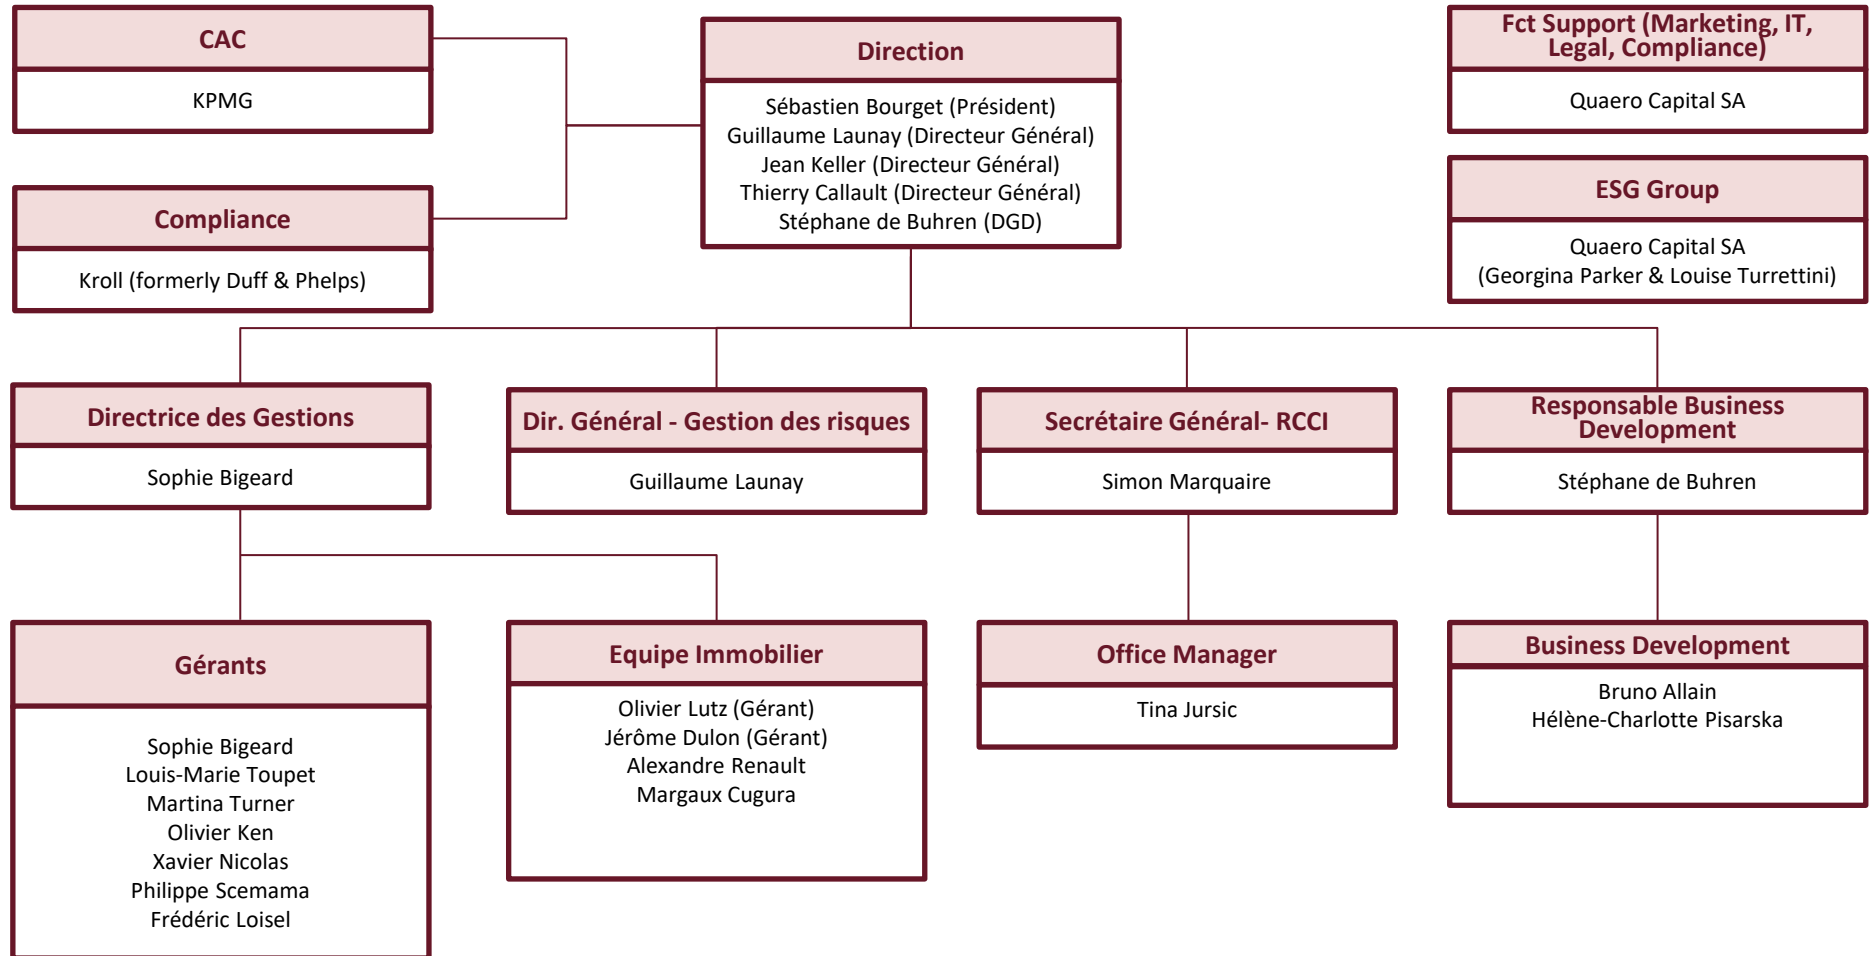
CAC
KPMG

Compliance
Kroll (formerly Duff & Phelps)

Direction
Sébastien Bourget (Président)
Guillaume Launay (Directeur Général)
Jean Keller (Directeur Général)
Thierry Callault (Directeur Général)
Stéphane de Buhren (DGD)

Fct Support (Marketing, IT, Legal, Compliance)
Quaero Capital SA

ESG Group
Quaero Capital SA
(Georgina Parker & Louise Turrettini)

Directrice des Gestions
Sophie Bigeard

Dir. Général - Gestion des risques
Guillaume Launay

Secrétaire Général- RCCI
Simon Marquaire

Responsable Business Development
Stéphane de Buhren

Gérants
Sophie Bigeard
Louis-Marie Toupet
Martina Turner
Olivier Ken
Xavier Nicolas
Philippe Scemama
Frédéric Loisel

Equipe Immobilier
Olivier Lutz (Gérant)
Jérôme Dulon (Gérant)
Alexandre Renault
Margaux Cugura

Office Manager
Tina Jursic

Business Development
Bruno Allain
Hélène-Charlotte Pisarska